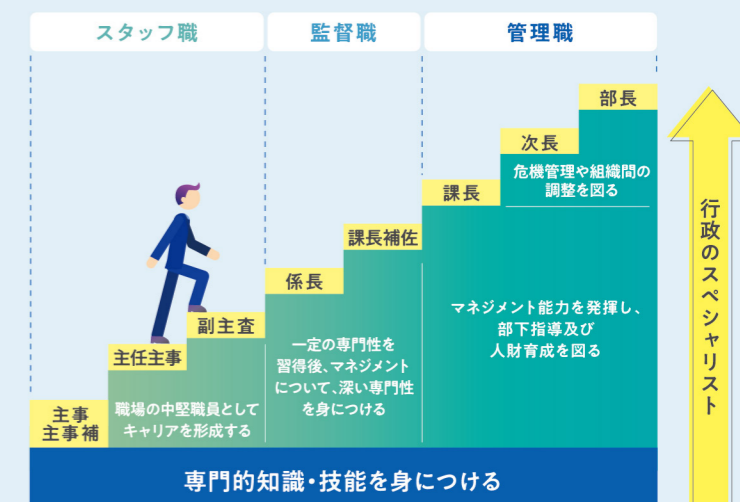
スタッフ職

監督職

管理職

部長

次長

危機管理や組織間の調整を図る

課長

課長補佐

係長

副主査

主任主事

主事
主事補

職場の中堅職員としてキャリアを形成する

一定の専門性を習得後、マネジメントについて、深い専門性を身につける

マネジメント能力を発揮し、部下指導及び人財育成を図る

行政のスペシャリスト

専門的知識・技能を身につける